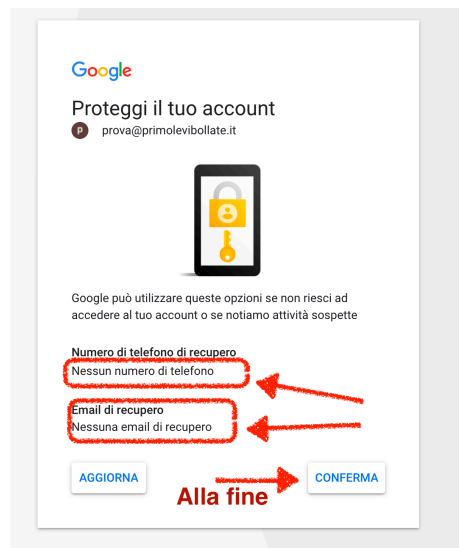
Google

Proteggi il tuo account

p prova@primolevibollate.it

Google può utilizzare queste opzioni se non riesci ad accedere al tuo account o se notiamo attività sospette

Numero di telefono di recupero
Nessun numero di telefono

Email di recupero
Nessuna email di recupero

AGGIORNA

Alla fine

CONFERMA